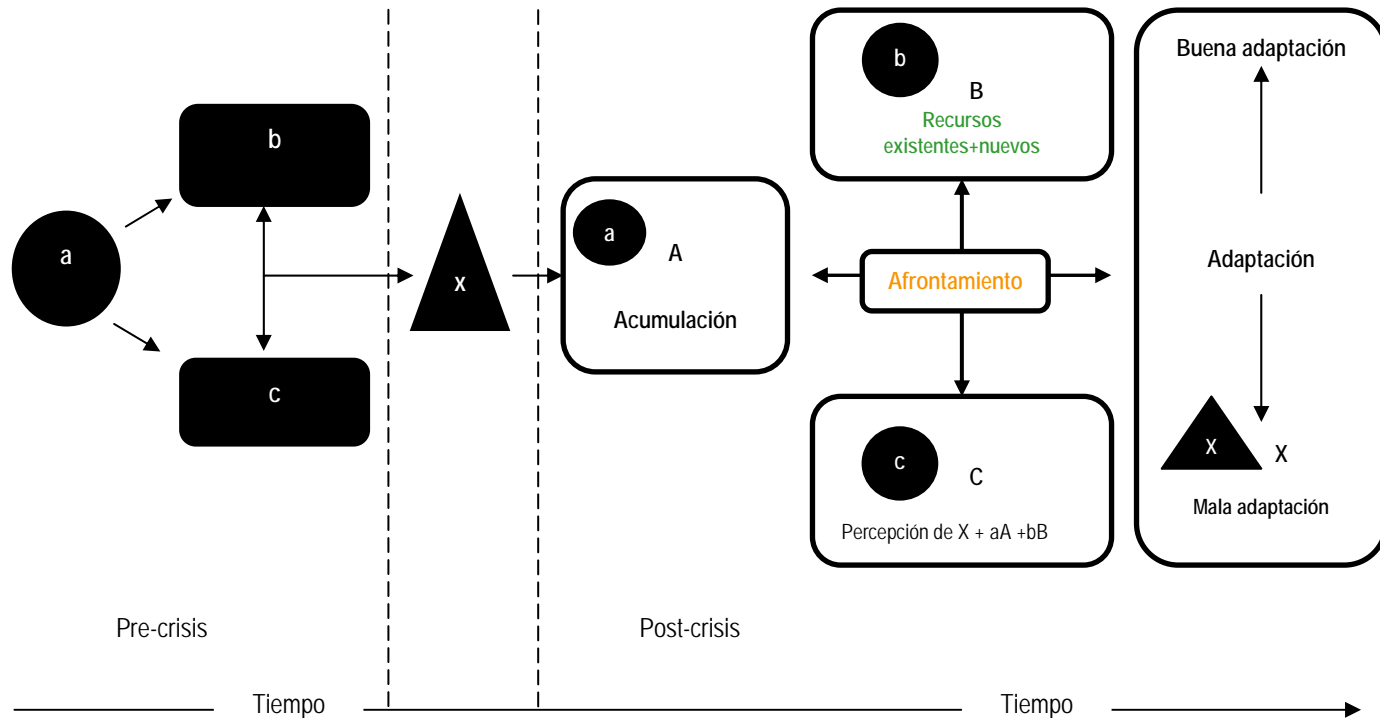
b

a

c

x

a

A

Acumulación

b

B

Recursos existentes+nuevos

Afrontamiento

c

C

Percepción de X + aA +bB

Buena adaptación

Adaptación

X

X

Mala adaptación

Pre-crisis

Post-crisis

Tiempo

Tiempo